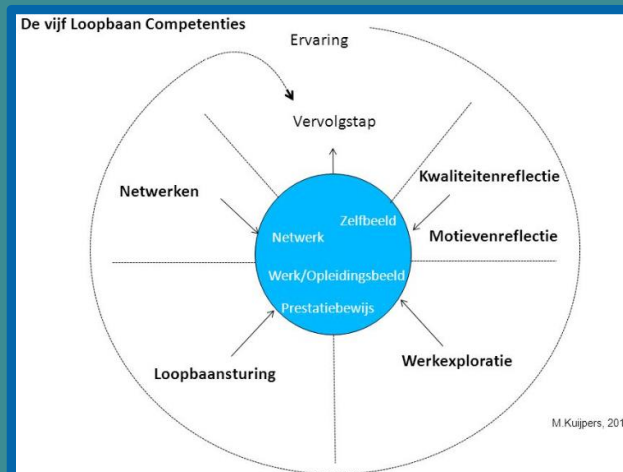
De vijf Loopbaan Competenties

Ervaring

Vervolgstap

Netwerken

Kwaliteitenreflectie

Motievenreflectie

Zelfbeeld

Netwerk

Werk/Opleidingsbeeld

Prestatiebewijs

Loopbaansturing

Werkexploratie

M.Kuijpers, 201